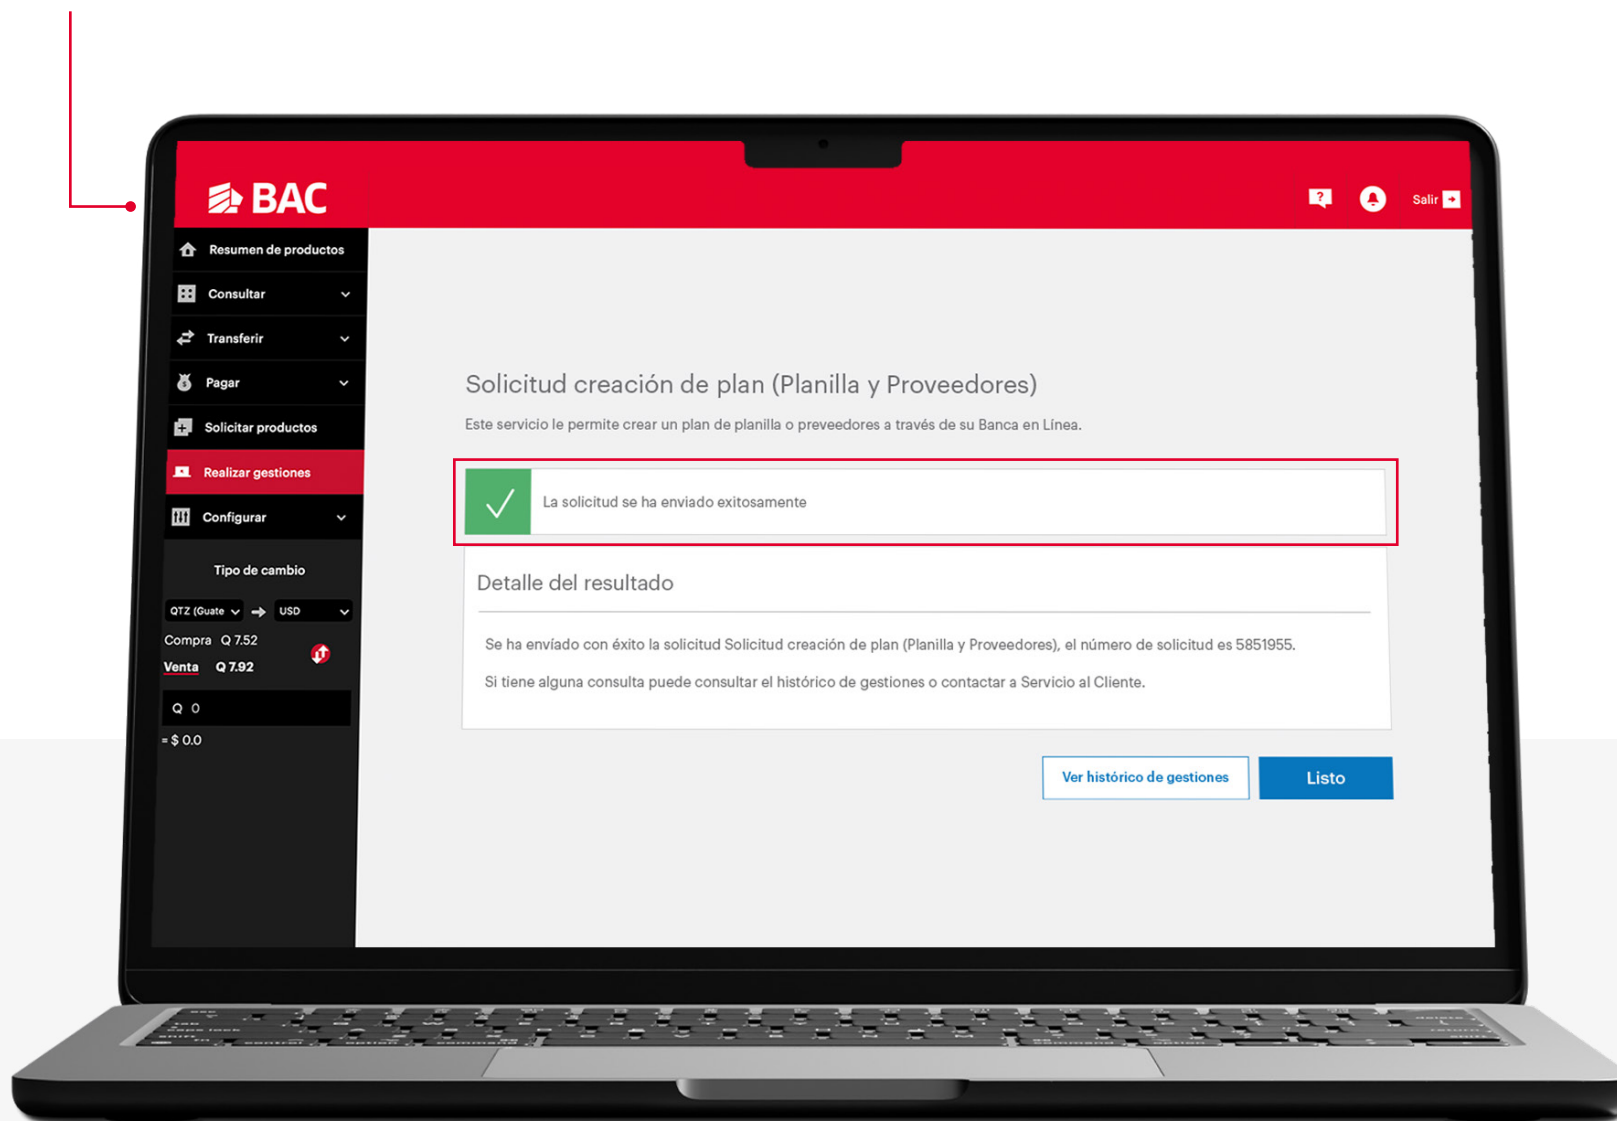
BAC

Salir

Resumen de productos

Consultar

Transferir

Pagar

Solicitar productos

Realizar gestiones

Configurar

Tipo de cambio

QTZ (Guate

USD

Compra Q 7.52

Venta Q 7.92

Q 0

= $ 0.0

Solicitud creación de plan (Planilla y Proveedores)

Este servicio le permite crear un plan de planilla o preveedores a través de su Banca en Línea.

La solicitud se ha enviado exitosamente

Detalle del resultado

Se ha envíado con éxito la solicitud Solicitud creación de plan (Planilla y Proveedores), el número de solicitud es 5851955.

Si tiene alguna consulta puede consultar el histórico de gestiones o contactar a Servicio al Cliente.

Ver histórico de gestiones

Listo